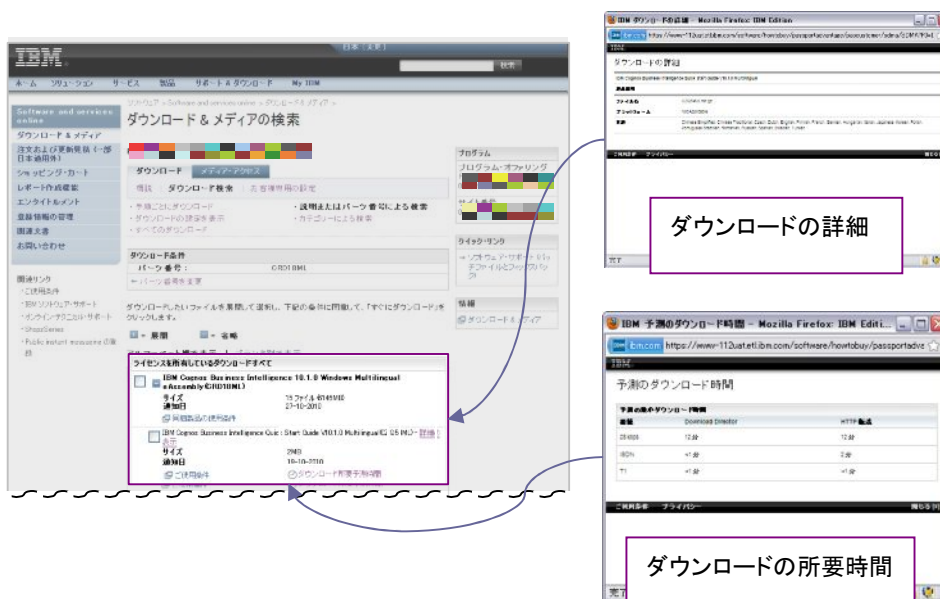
IBM

日本［変更］

検索

ホーム　ソリューション　サービス　製品　サポート＆ダウンロード　My IBM

Software and services online

ダウンロード＆メディア

注文および更新見積（一部日本適用外）

ショッピング・カート

レポート作成概要

エンタイトルメント

登録情報の管理

関連文書

お問い合わせ

関連リンク

ご使用条件

IBMソフトウェア・サポート

パスポート・アドバンテージ

ソフトウェア＞Software and services online＞ダウンロード＆メディア

ダウンロード＆メディアの検索

ダウンロード　メディア・アクセス

概要　ダウンロード検索　ご使用許可の設定

すべてのダウンロード

説明または パーツ番号による検索

カテゴリーによる検索

ダウンロード条件

パーツ番号：　CRD10ML

パーツ番号の変更

ダウンロードしたいファイルを選択し、下記の条件に同意して「すぐにダウンロード」をクリックします。

展開　省略

ライセンスを所有しているダウンロードすべて

IBM Cognos Business Intelligence 10.1.0 Windows Multilingual eAssembly(CRD10ML)

サイズ　75ファイル・6745MB

追加日　27-10-2010

IBM Cognos Business Intelligence Quick Start Guide V10.1.0 Multilingual (CIG 05 IML) 詳細表示

サイズ　2MB

追加日　19-10-2010

ご使用条件

ダウンロード所要時間

プログラム

プログラム・オファリング

クイック・リンク

ソフトウェア・サポート

情報

ダウンロード＆メディア

IBM ダウンロードの詳細 - Mozilla Firefox: IBM Edition

ダウンロードの詳細

ファイル名

ダウンロードの詳細

IBM 予測のダウンロード時間 - Mozilla Firefox: IBM Editi...

ibm.com https://www-112uat.etl.ibm.com/software/howtobuy/passportadva

予測のダウンロード時間

| 予測のダウンロード時間 | Download Director | HTTP転送 |
|---|---|---|
| 256kbs | 12分 | 12分 |
| ISDN | <1分 | 2分 |
| T1 | <1分 | <1分 |

ご利用条件　プライバシー

ダウンロードの所要時間

完了